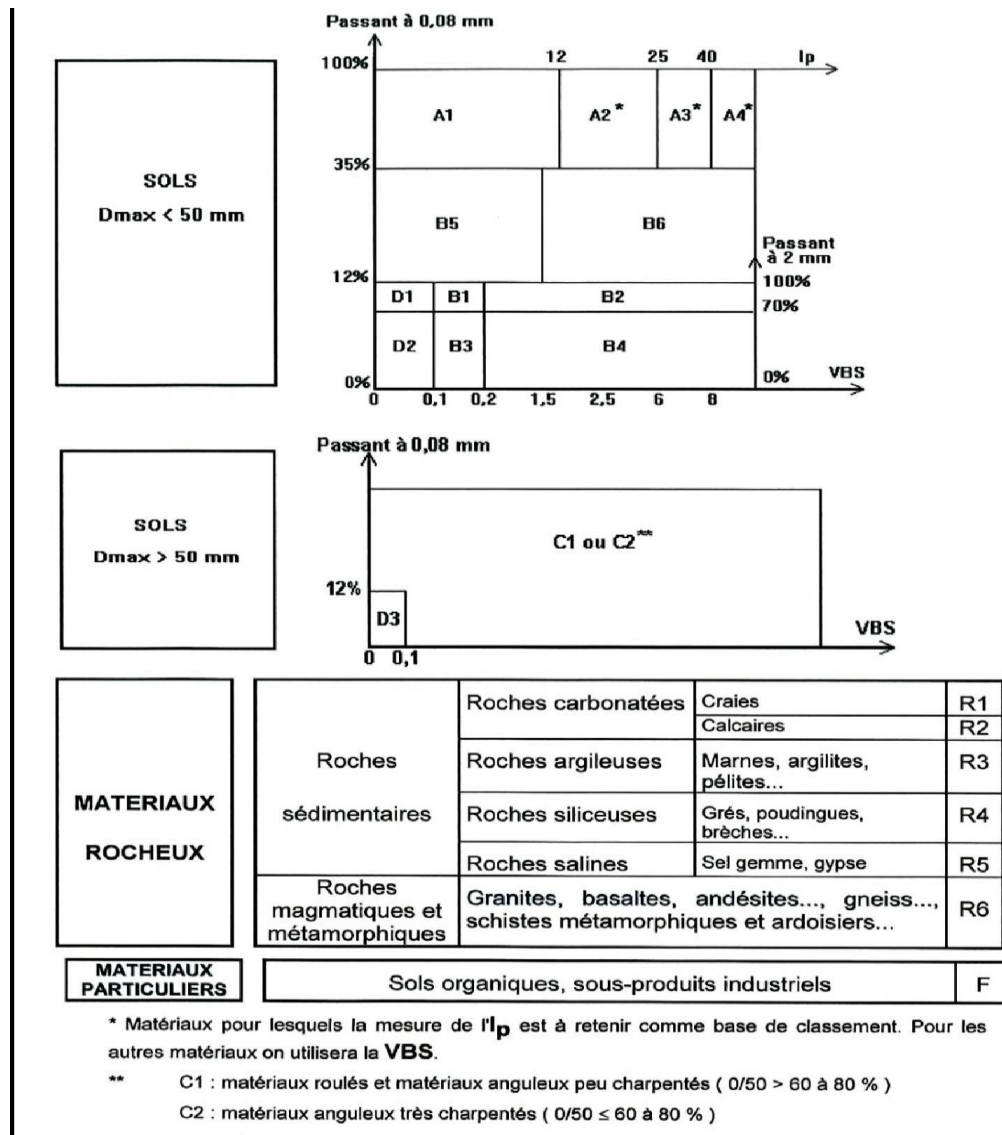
SOLS
Dmax < 50 mm

Passant à 0,08 mm

100%
35%
12%
0%

12 25 40 Ip

A1 A2* A3* A4*

B5 B6

Passant à 2 mm
100%
70%
0%

D1 B1 B2
D2 B3 B4

VBS
0 0,1 0,2 1,5 2,5 6 8

SOLS
Dmax > 50 mm

Passant à 0,08 mm

C1 ou C2**

12%
D3
VBS
0 0,1

| MATERIAUX ROCHEUX | Roches sédimentaires | Roches carbonatées | Craies | R1 |
|---|---|---|---|---|
| | | | Calcaires | R2 |
| | | Roches argileuses | Marnes, argilites, pélites... | R3 |
| | | Roches siliceuses | Grés, poudingues, brèches... | R4 |
| | | Roches salines | Sel gemme, gypse | R5 |
| | Roches magmatiques et métamorphiques | Granites, basaltes, andésites..., gneiss..., schistes métamorphiques et ardoisiers... | | R6 |

| MATERIAUX PARTICULIERS | Sols organiques, sous-produits industriels | F |
|---|---|---|

* Matériaux pour lesquels la mesure de l'Ip est à retenir comme base de classement. Pour les autres matériaux on utilisera la VBS.

** C1 : matériaux roulés et matériaux anguleux peu charpentés ( 0/50 > 60 à 80 % )
C2 : matériaux anguleux très charpentés ( 0/50 ≤ 60 à 80 % )